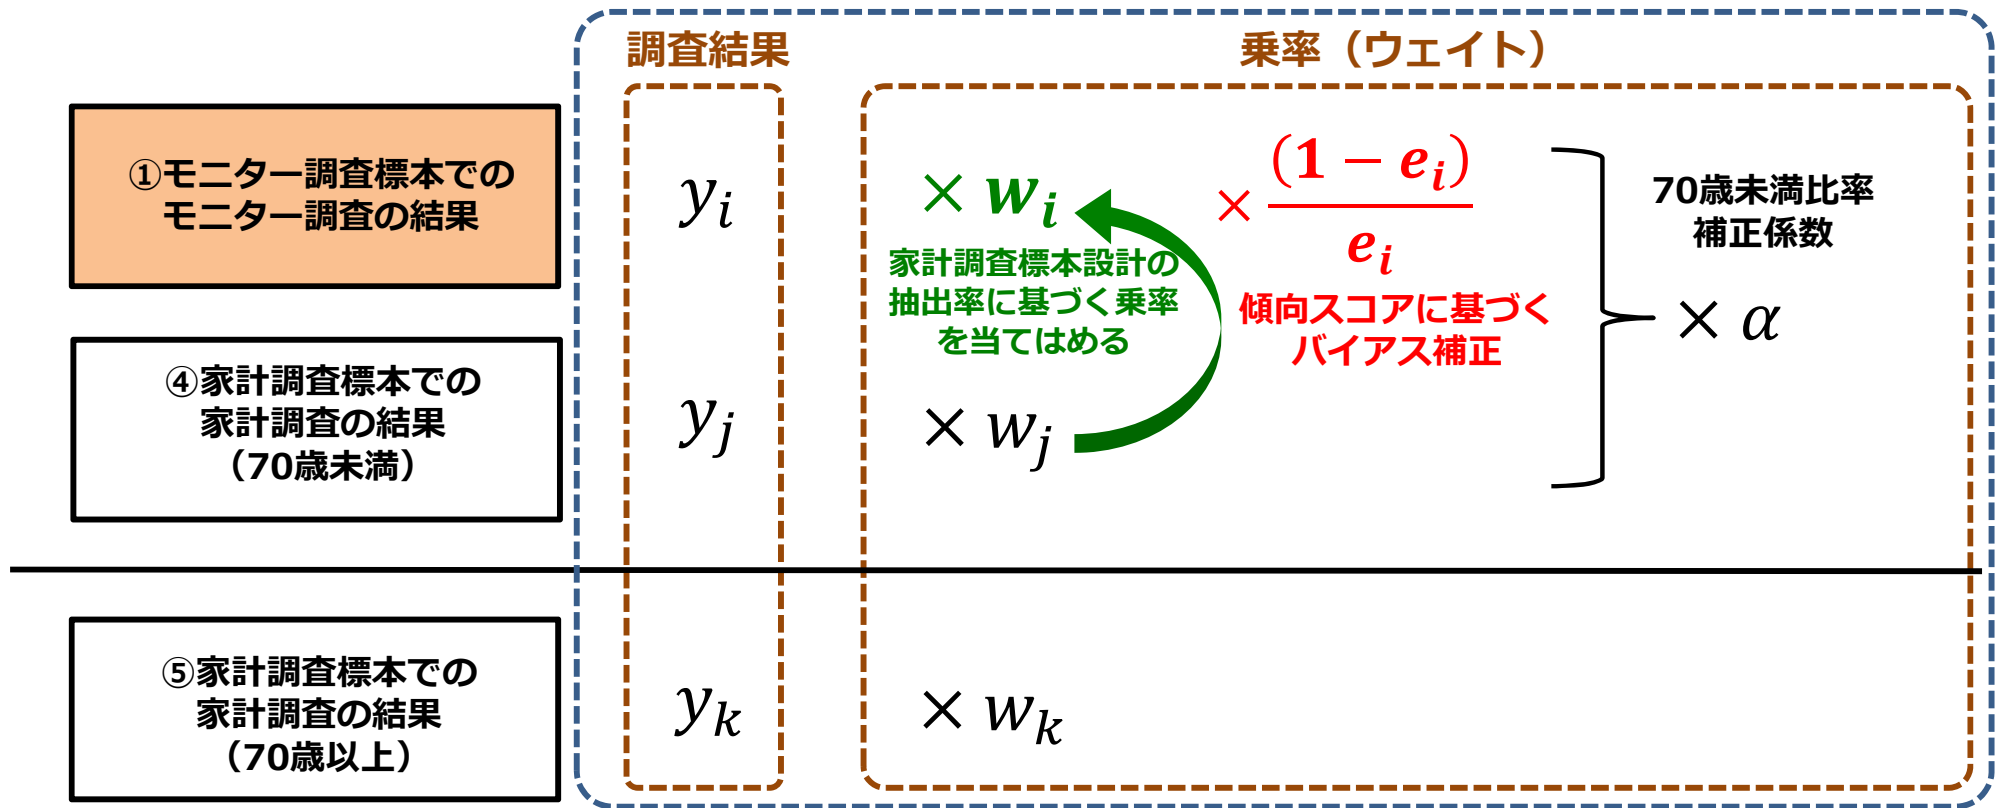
調査結果

乗率（ウェイト）

①モニター調査標本での
モニター調査の結果

$y_i$

$\times w_i$

$\times \frac{(1-e_i)}{e_i}$

70歳未満比率
補正係数

家計調査標本設計の
抽出率に基づく乗率
を当てはめる

傾向スコアに基づく
バイアス補正

$\times \alpha$

④家計調査標本での
家計調査の結果
（70歳未満）

$y_j$

$\times w_j$

⑤家計調査標本での
家計調査の結果
（70歳以上）

$y_k$

$\times w_k$